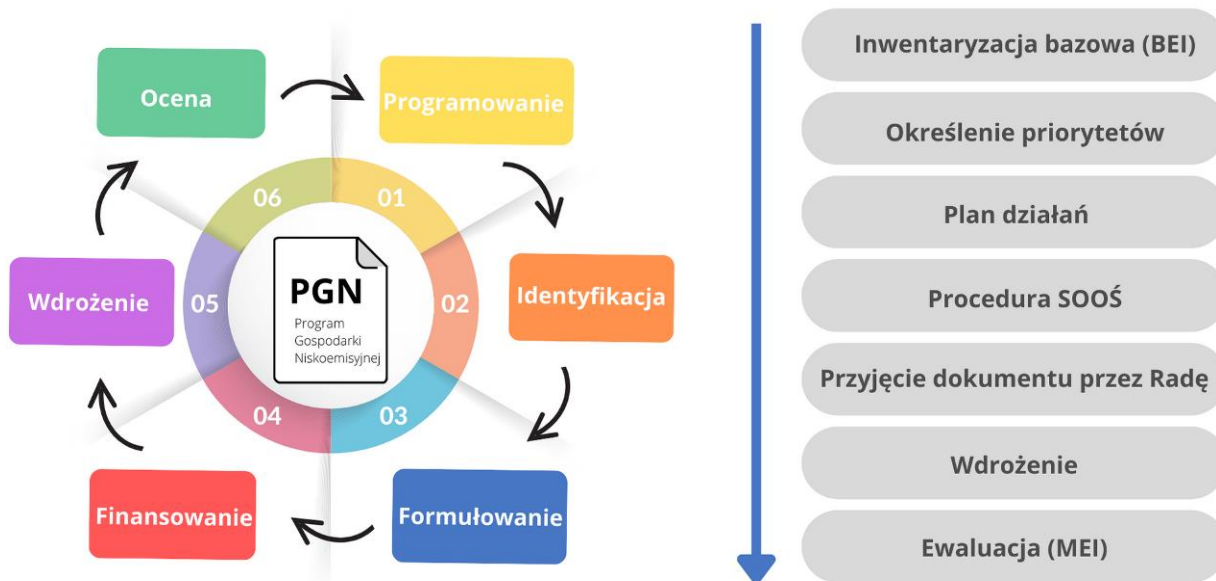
Ocena

Programowanie

06

01

PGN
Program
Gospodarki
Niskoemisyjnej

Wdrożenie

05

02

Identyfikacja

04

03

Finansowanie

Formułowanie

Inwentaryzacja bazowa (BEI)

Określenie priorytetów

Plan działań

Procedura SOOŚ

Przyjęcie dokumentu przez Radę

Wdrożenie

Ewaluacja (MEI)